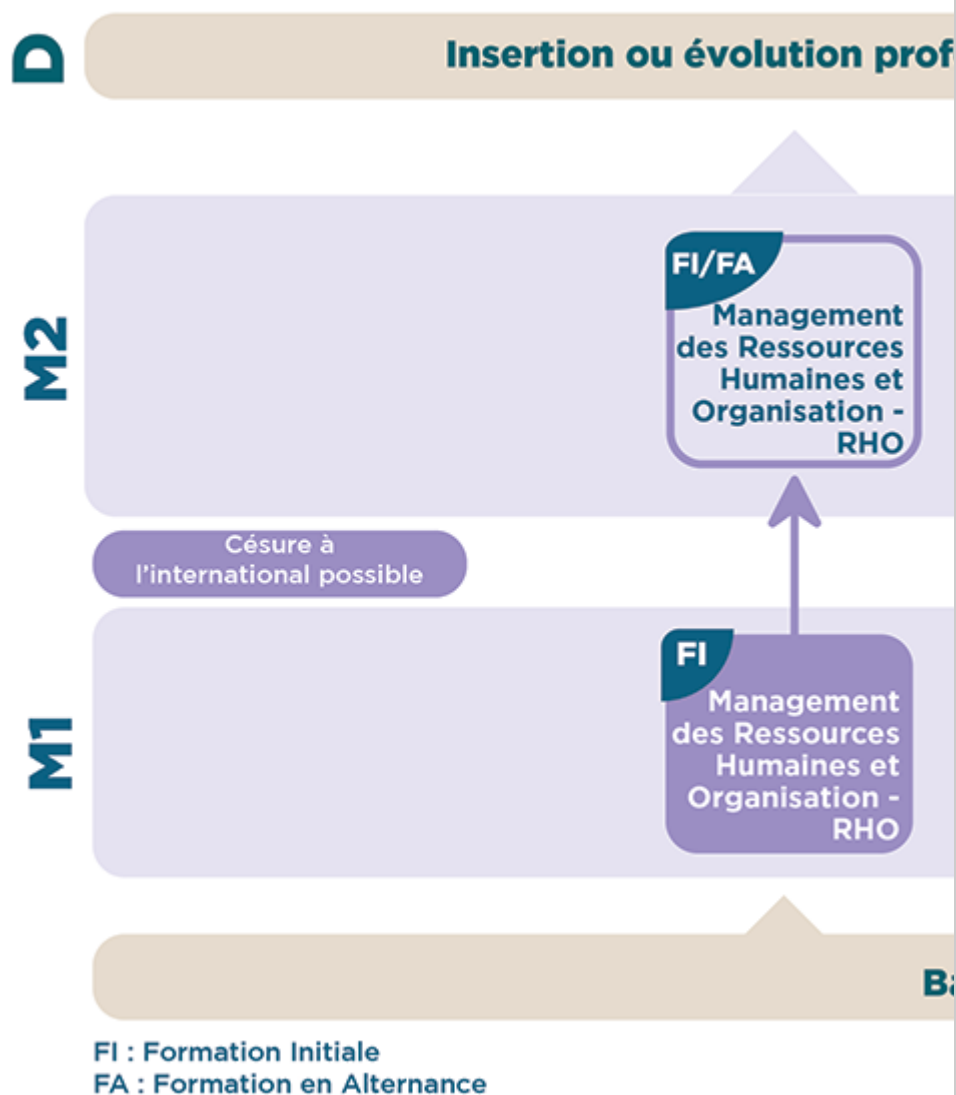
D

Insertion ou évolution prof

M2

FI/FA

Management des Ressources Humaines et Organisation - RHO

Césure à l'international possible

M1

FI

Management des Ressources Humaines et Organisation - RHO

Ba

FI : Formation Initiale
FA : Formation en Alternance